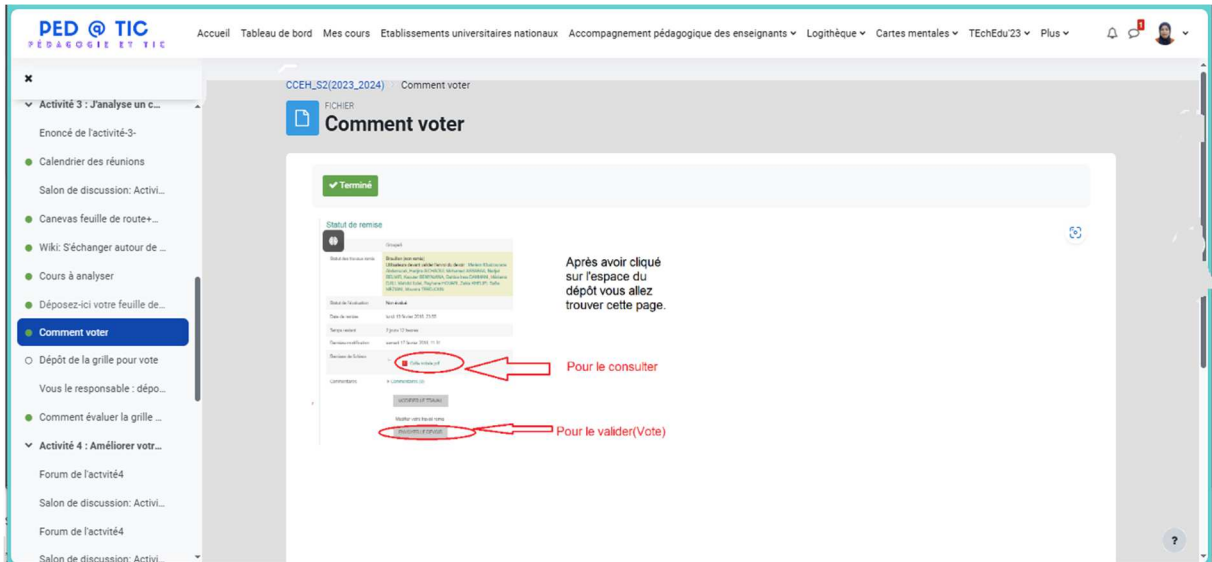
PED @ TIC
PÉDAGOGIE ET TIC

Accueil Tableau de bord Mes cours Etablissements universitaires nationaux Accompagnement pédagogique des enseignants Logithèque Cartes mentales TEchEdu'23 Plus

1

×

Activité 3 : J'analyse un c...
Enoncé de l'activité-3-
Calendrier des réunions
Salon de discussion: Activi...
Canevas feuille de route+...
Wiki: S'échanger autour de ...
Cours à analyser
Déposez-ici votre feuille de...
Comment voter
Dépôt de la grille pour vote
Vous le responsable : dépo...
Comment évaluer la grille ...
Activité 4 : Améliorer votr...
Forum de l'actvité4
Salon de discussion: Activi...
Forum de l'actvité4
Salon de discussion: Activi...

CCEH_S2(2023_2024) Comment voter

FICHIER
Comment voter

Terminé

Statut de remise

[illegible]

Après avoir cliqué sur l'espace du dépôt vous allez trouver cette page.

Pour le consulter

Pour le valider(Vote)

?